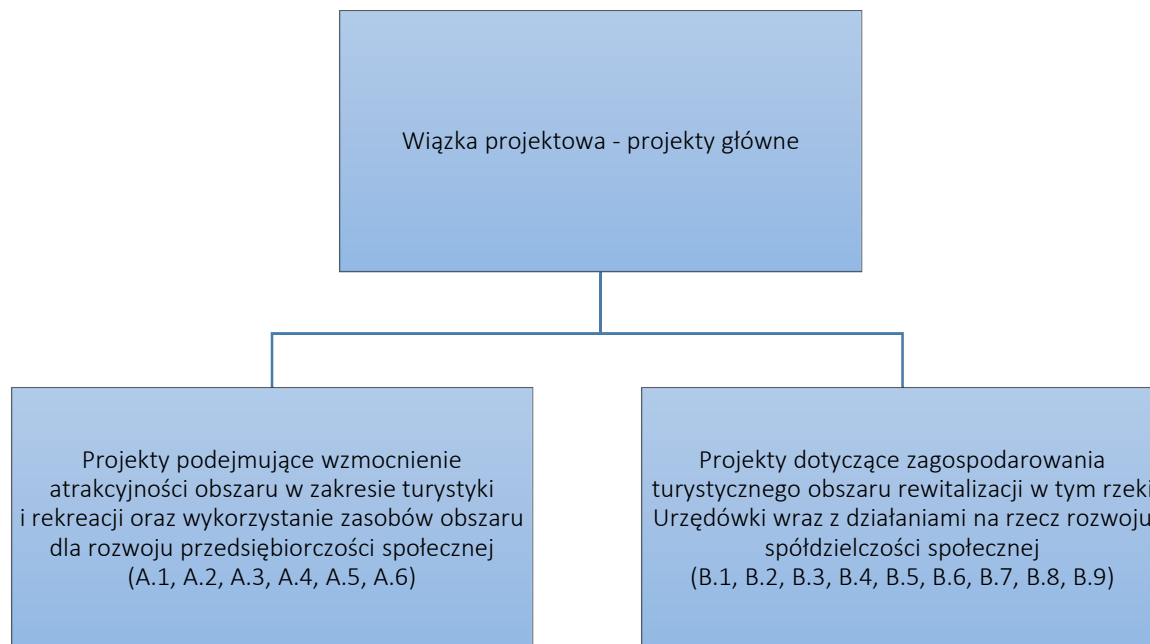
Wiązka projektowa - projekty główne

Projekty podejmujące wzmocnienie atrakcyjności obszaru w zakresie turystyki i rekreacji oraz wykorzystanie zasobów obszaru dla rozwoju przedsiębiorczości społecznej (A.1, A.2, A.3, A.4, A.5, A.6)

Projekty dotyczące zagospodarowania turystycznego obszaru rewitalizacji w tym rzeki Urzędówki wraz z działaniami na rzecz rozwoju spółdzielczości społecznej (B.1, B.2, B.3, B.4, B.5, B.6, B.7, B.8, B.9)